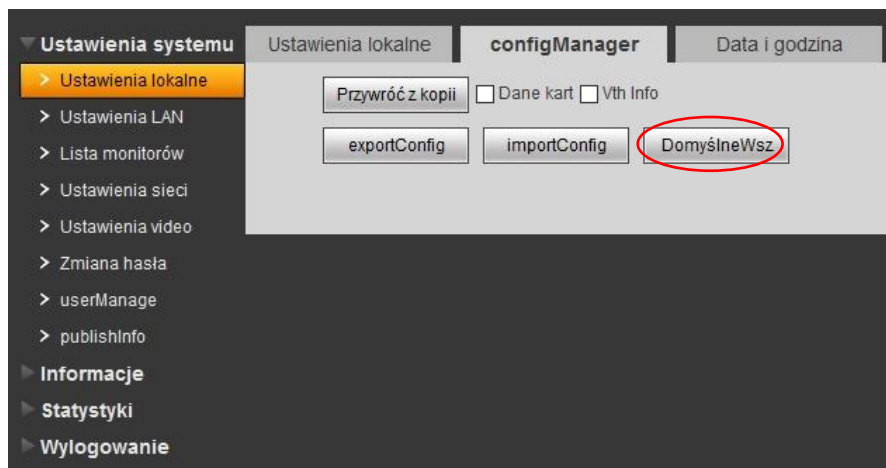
Ustawienia systemu
> Ustawienia lokalne
> Ustawienia LAN
> Lista monitorów
> Ustawienia sieci
> Ustawienia video
> Zmiana hasła
> userManage
> publishInfo
Informacje
Statystyki
Wylogowanie

Ustawienia lokalne | configManager | Data i godzina

Przywróć z kopii
Dane kart
Vth Info
exportConfig
importConfig
DomyślneWsz